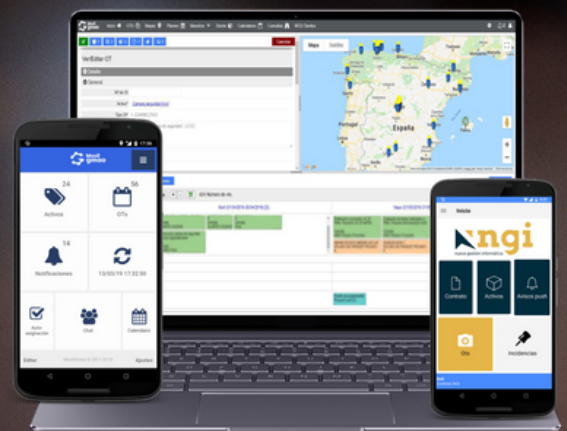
Inicio OTs Mapa Planes Servicios Stock Calendario Consultas BCD Gestión

Ver/Editar OT

Mapa Satélite

Portugal

España

Mobil gmao

24

Activos

56

OTs

14

Notificaciones

13/05/19 17:32:50

Auto asignación

Chat

Calendario

Editar

Ajustes

Inicio

ngi

nueva gestión informática

Contrato

Activos

Avisos push

Ots

Incidencias